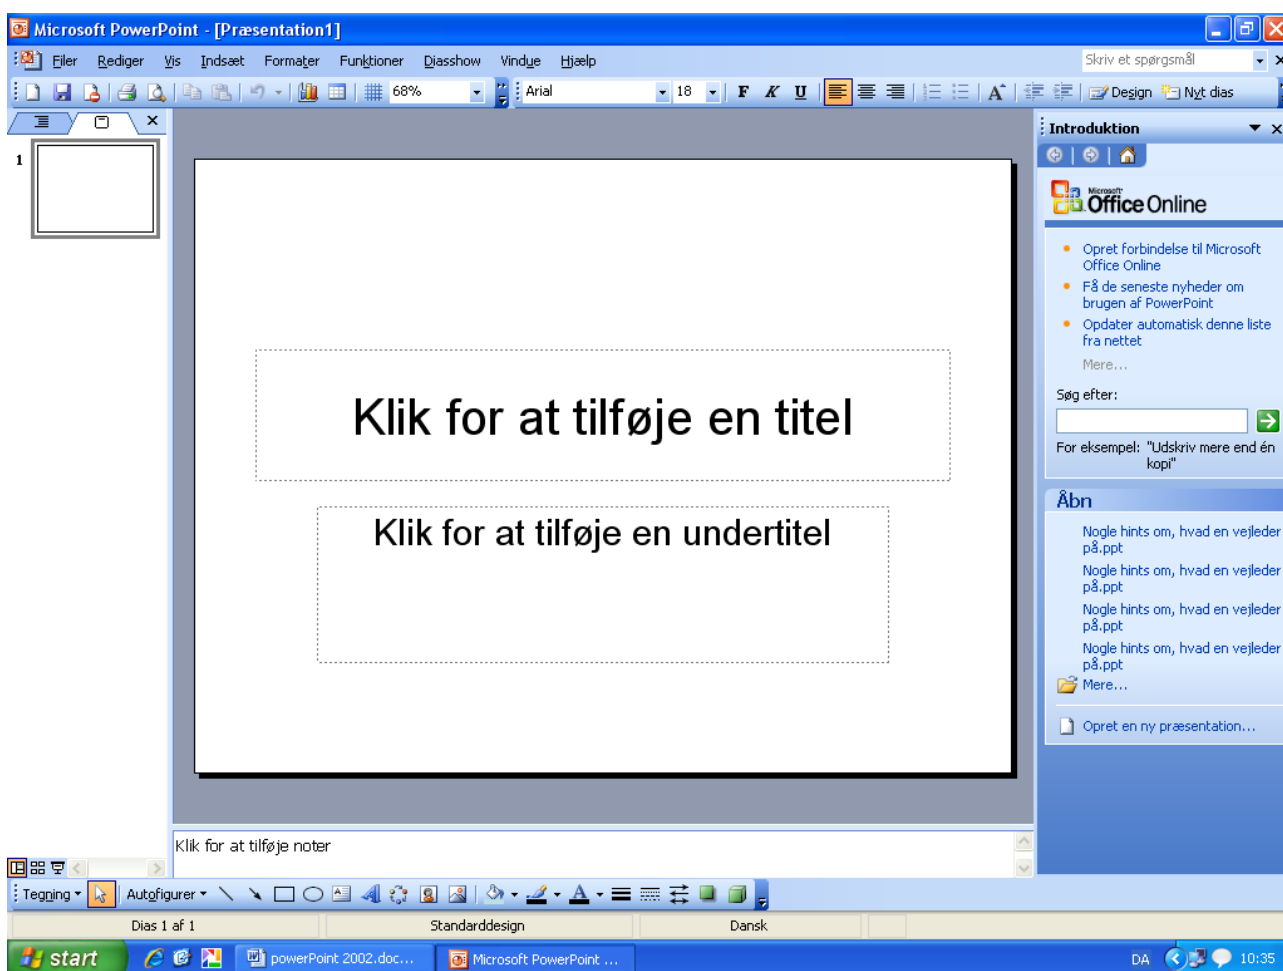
Microsoft PowerPoint - [Præsentation1]

Filer Rediger Vis Indsæt Formater Funktioner Diasshow Vindue Hjælp

Skriv et spørgsmål

68%

Arial

18

F K U

Design Nyt dias

1

Klik for at tilføje en titel

Klik for at tilføje en undertitel

Klik for at tilføje noter

Introduktion

Microsoft Office Online

Opret forbindelse til Microsoft Office Online

Få de seneste nyheder om brugen af PowerPoint

Opdater automatisk denne liste fra nettet

Mere...

Søg efter:

For eksempel: "Udskriv mere end én kopi"

Åbn

Nogle hints om, hvad en vejleder på.ppt

Nogle hints om, hvad en vejleder på.ppt

Nogle hints om, hvad en vejleder på.ppt

Nogle hints om, hvad en vejleder på.ppt

Mere...

Opret en ny præsentation...

Tegning Autofigurer

Dias 1 af 1 Standarddesign Dansk

start powerPoint 2002.doc... Microsoft PowerPoint ... DA 10:35